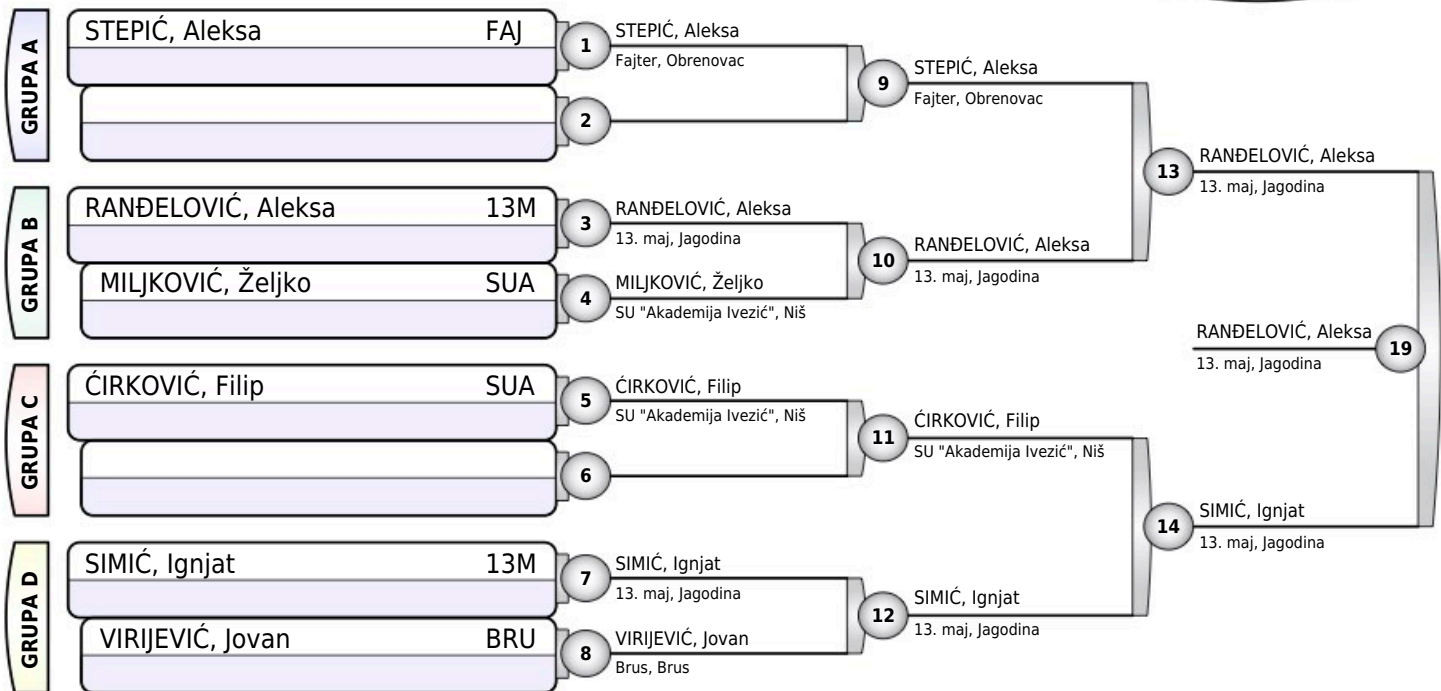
GRUPA A

STEPIĆ, Aleksa FAJ

1
STEPIĆ, Aleksa
Fajter, Obrenovac

2

9
STEPIĆ, Aleksa
Fajter, Obrenovac

GRUPA B

RANĐELOVIĆ, Aleksa 13M

3
RANĐELOVIĆ, Aleksa
13. maj, Jagodina

MILJKOVIĆ, Željko SUA

4
MILJKOVIĆ, Željko
SU "Akademija Ivezić", Niš

10
RANĐELOVIĆ, Aleksa
13. maj, Jagodina

13
RANĐELOVIĆ, Aleksa
13. maj, Jagodina

RANĐELOVIĆ, Aleksa
13. maj, Jagodina

19

GRUPA C

ĆIRKOVIĆ, Filip SUA

5
ĆIRKOVIĆ, Filip
SU "Akademija Ivezić", Niš

6

11
ĆIRKOVIĆ, Filip
SU "Akademija Ivezić", Niš

14
SIMIĆ, Ignjat
13. maj, Jagodina

GRUPA D

SIMIĆ, Ignjat 13M

7
SIMIĆ, Ignjat
13. maj, Jagodina

VIRIJEVIĆ, Jovan BRU

8
VIRIJEVIĆ, Jovan
Brus, Brus

12
SIMIĆ, Ignjat
13. maj, Jagodina